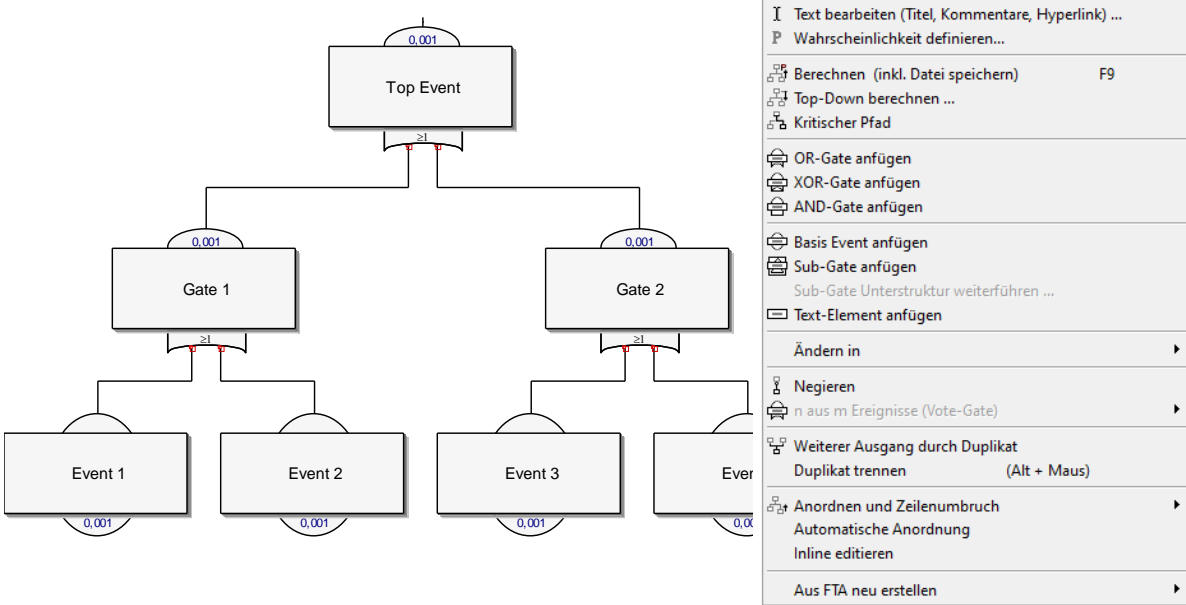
0,001
Top Event
≥1
0,001
Gate 1
≥1
0,001
Gate 2
≥1
Event 1
0,001
Event 2
0,001
Event 3
0,001
Eve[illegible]
0,0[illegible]

I Text bearbeiten (Titel, Kommentare, Hyperlink) ...
P Wahrscheinlichkeit definieren...
Berechnen (inkl. Datei speichern) F9
Top-Down berechnen ...
Kritischer Pfad
OR-Gate anfügen
XOR-Gate anfügen
AND-Gate anfügen
Basis Event anfügen
Sub-Gate anfügen
Sub-Gate Unterstruktur weiterführen ...
Text-Element anfügen
Ändern in
Negieren
n aus m Ereignisse (Vote-Gate)
Weiterer Ausgang durch Duplikat
Duplikat trennen (Alt + Maus)
Anordnen und Zeilenumbruch
Automatische Anordnung
Inline editieren
Aus FTA neu erstellen